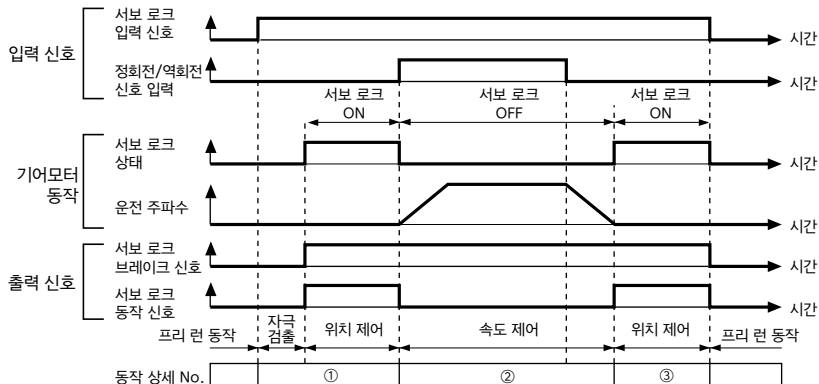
입력 신호

서보 로크 입력 신호

시간

정회전/역회전 신호 입력

시간

서보 로크 ON

서보 로크 OFF

서보 로크 ON

기어모터 동작

서보 로크 상태

시간

운전 주파수

시간

출력 신호

서보 로크 브레이크 신호

시간

서보 로크 동작 신호

시간

프리 런 동작

자극 검출

위치 제어

속도 제어

위치 제어

프리 런 동작

동작 상세 No.

①

②

③